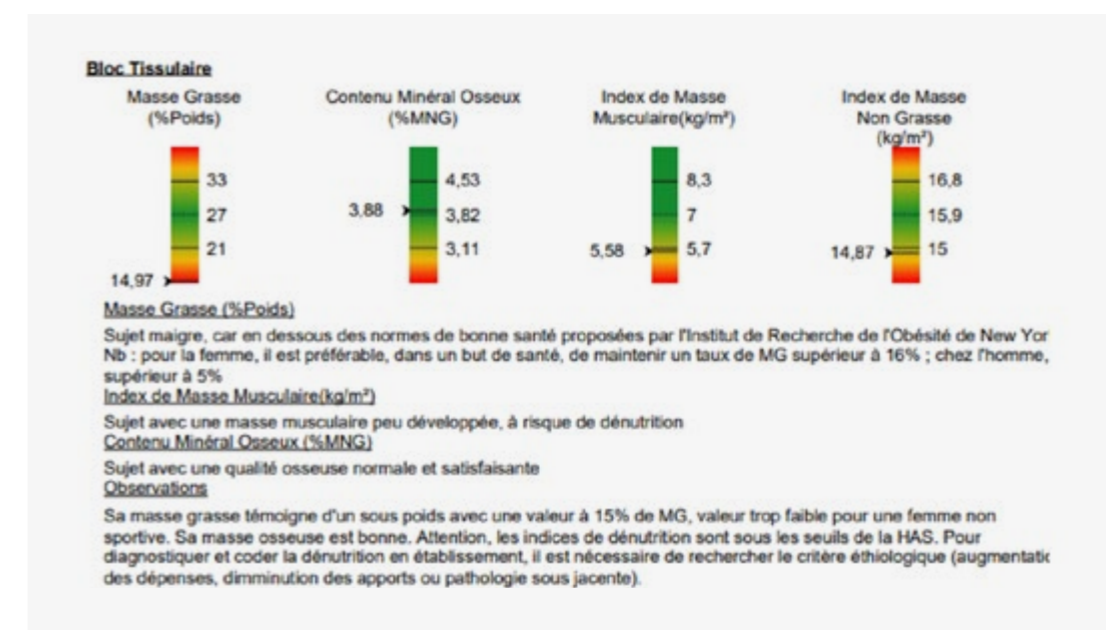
Bloc Tissulaire

Masse Grasse (%Poids)

33
27
21
14,97

Contenu Minéral Osseux (%MNG)

4,53
3,88
3,82
3,11

Index de Masse Musculaire(kg/m²)

8,3
7
5,58
5,7

Index de Masse Non Grasse (kg/m²)

16,8
15,9
14,87
15

Masse Grasse (%Poids)

Sujet maigre, car en dessous des normes de bonne santé proposées par l'Institut de Recherche de l'Obésité de New Yor
Nb : pour la femme, il est préférable, dans un but de santé, de maintenir un taux de MG supérieur à 16% ; chez l'homme, supérieur à 5%

Index de Masse Musculaire(kg/m²)

Sujet avec une masse musculaire peu développée, à risque de dénutrition

Contenu Minéral Osseux (%MNG)

Sujet avec une qualité osseuse normale et satisfaisante

Observations

Sa masse grasse témoigne d'un sous poids avec une valeur à 15% de MG, valeur trop faible pour une femme non sportive. Sa masse osseuse est bonne. Attention, les indices de dénutrition sont sous les seuils de la HAS. Pour diagnostiquer et coder la dénutrition en établissement, il est nécessaire de rechercher le critère éthiologique (augmentatic des dépenses, dimminution des apports ou pathologie sous jacente).